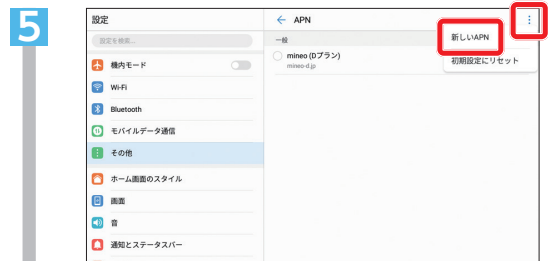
5

設定

設定を検索...

機内モード

Wi-Fi

Bluetooth

モバイルデータ通信

その他

ホーム画面のスタイル

画面

音

通知とステータスバー

APN

一般

mineo (Dプラン)
mineo-d.jp

新しいAPN

初期設定にリセット